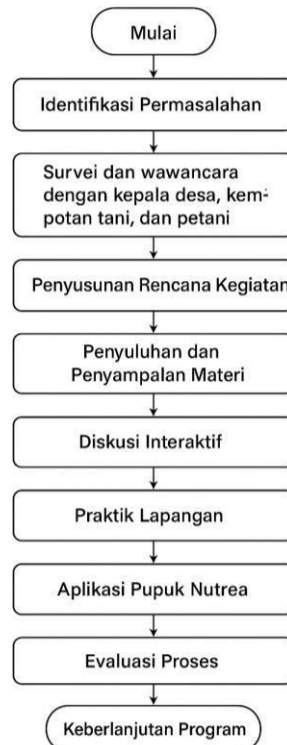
Mulai

Identifikasi Permasalahan

Survei dan wawancara dengan kepala desa, kempotan tani, dan petani

Penyusunan Rencana Kegiatan

Penyuluhan dan Penyampalan Materi

Diskusi Interaktif

Praktik Lapangan

Aplikasi Pupuk Nutrea

Evaluasi Proses

Keberlanjutan Program